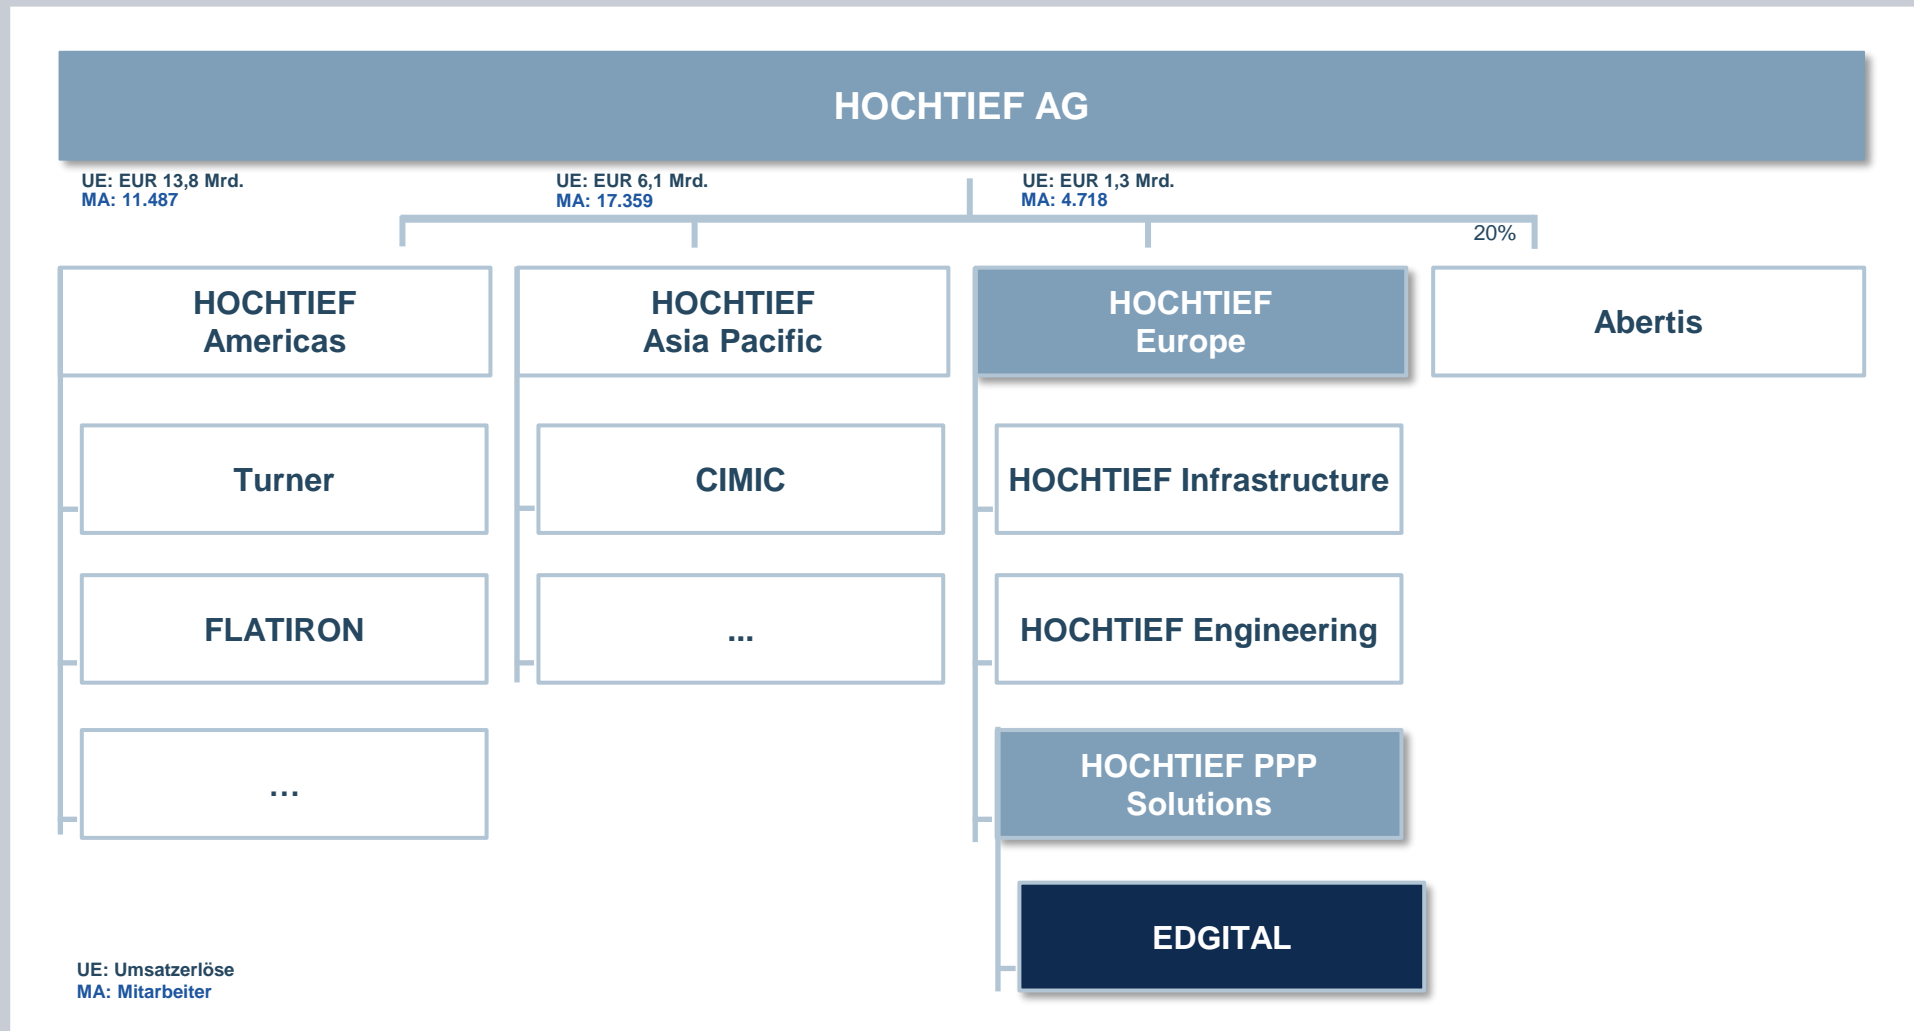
HOCHTIEF AG

UE: EUR 13,8 Mrd.
MA: 11.487

UE: EUR 6,1 Mrd.
MA: 17.359

UE: EUR 1,3 Mrd.
MA: 4.718

20%

HOCHTIEF Americas

Turner

FLATIRON

...

HOCHTIEF Asia Pacific

CIMIC

...

HOCHTIEF Europe

HOCHTIEF Infrastructure

HOCHTIEF Engineering

HOCHTIEF PPP Solutions

EDGITAL

Abertis

UE: Umsatzerlöse
MA: Mitarbeiter